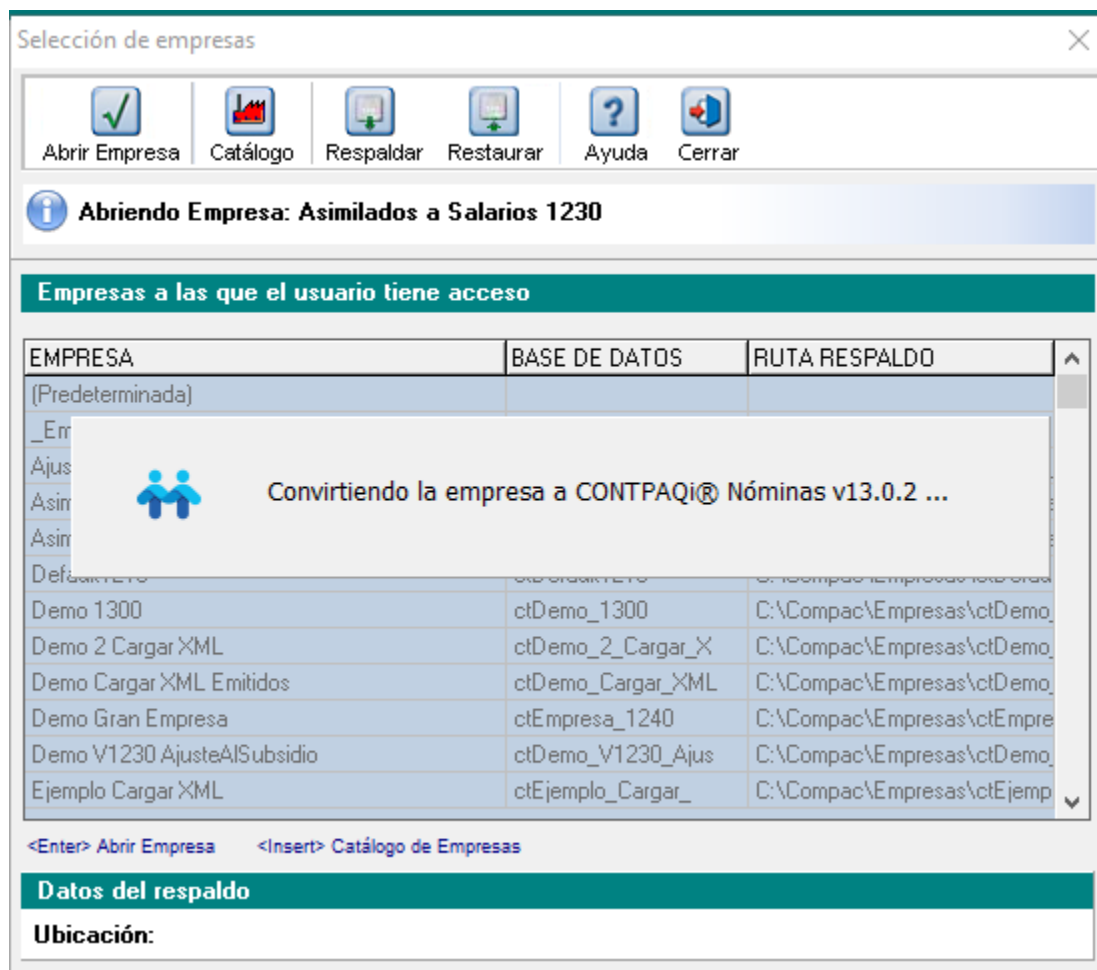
Selección de empresas

Abrir Empresa | Catálogo | Respaldar | Restaurar | Ayuda | Cerrar

Abriendo Empresa: Asimilados a Salarios 1230

Empresas a las que el usuario tiene acceso

| EMPRESA | BASE DE DATOS | RUTA RESPALDO |
|---|---|---|
| (Predeterminada) | | |
| _Em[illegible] | | |
| Ajus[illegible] | | |
| Asim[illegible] | | |
| Asim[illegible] | | |
| Defa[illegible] | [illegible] | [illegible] |
| Demo 1300 | ctDemo_1300 | C:\Compac\Empresas\ctDemo_ |
| Demo 2 Cargar XML | ctDemo_2_Cargar_X | C:\Compac\Empresas\ctDemo_ |
| Demo Cargar XML Emitidos | ctDemo_Cargar_XML | C:\Compac\Empresas\ctDemo_ |
| Demo Gran Empresa | ctEmpresa_1240 | C:\Compac\Empresas\ctEmpre |
| Demo V1230 AjusteAlSubsidio | ctDemo_V1230_Ajus | C:\Compac\Empresas\ctDemo_ |
| Ejemplo Cargar XML | ctEjemplo_Cargar_ | C:\Compac\Empresas\ctEjemp |

Convirtiendo la empresa a CONTPAQi® Nóminas v13.0.2 ...

<Enter> Abrir Empresa    <Insert> Catálogo de Empresas

Datos del respaldo

Ubicación: